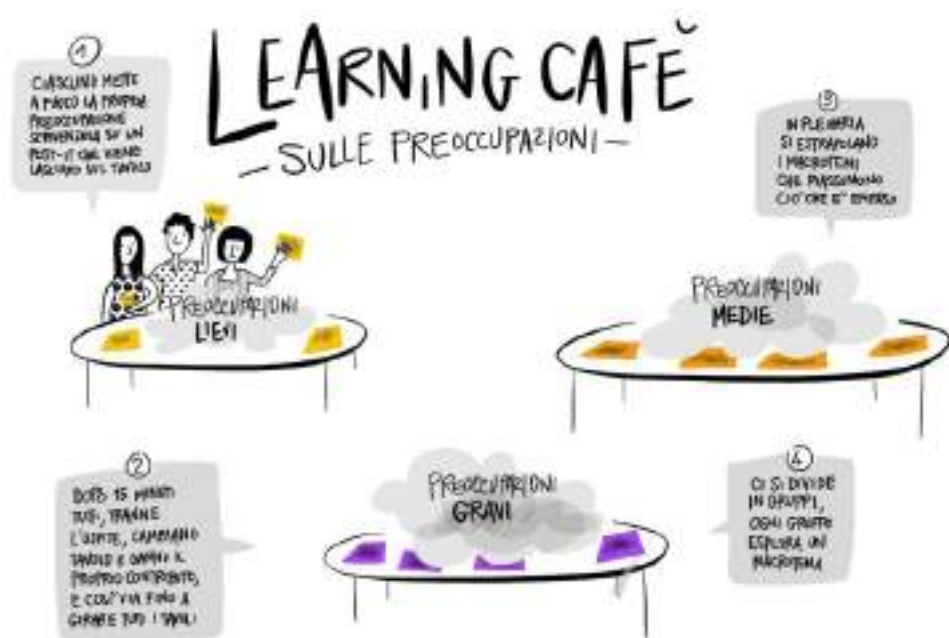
LEARNING CAFÈ
— SULLE PREOCCUPAZIONI —

1
CIASCUNO METTE A FUOCO LA PROPRIA PREOCCUPAZIONE SCRIVENDOLA SU UN POST-IT CHE VIENE LASCIATO SUL TAVOLO

PREOCCUPAZIONI LIEVI

5
IN PLENARIA SI ESTRAPOLANO I MACROTEMI CHE RIASSUMONO CIO' CHE E' EMERSO

PREOCCUPAZIONI MEDIE

2
DOPO 15 MINUTI TUTI, TRANNE L'OSPITE, CAMBIANO TAVOLO E DANNO IL PROPRIO CONTRIBUTO, E COSI' VIA FINO A GIRARE TUTI I TAVOLI

PREOCCUPAZIONI GRAVI

4
CI SI DIVIDE IN GRUPPI, OGNI GRUPPO ESPLORA UN MACROTEMA